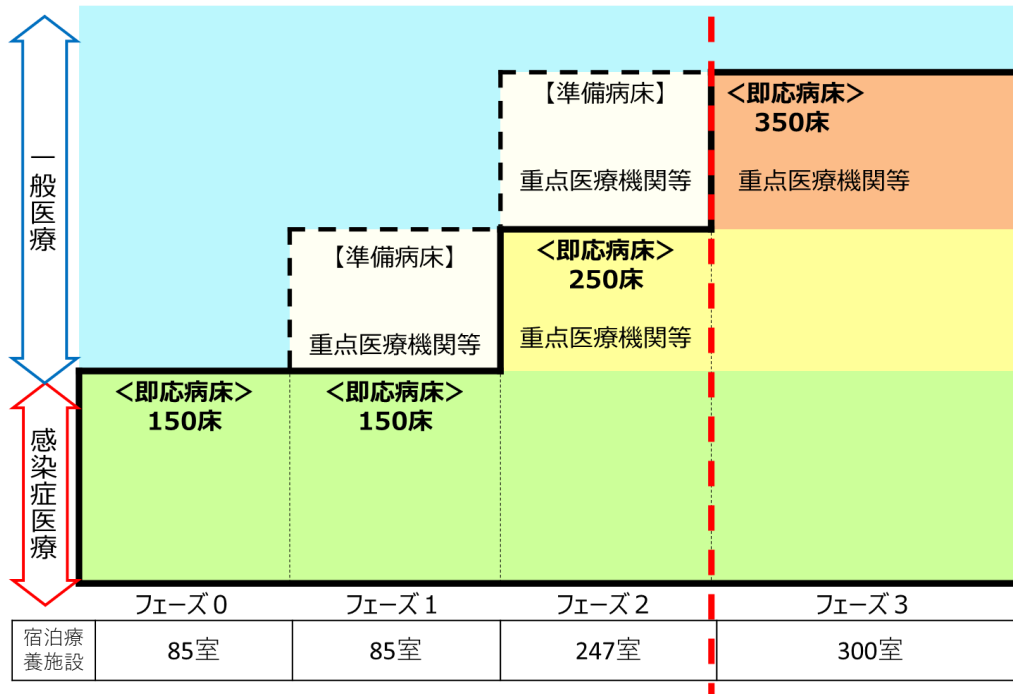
一般医療

感染症医療

【準備病床】
重点医療機関等

<即応病床>
350床
重点医療機関等

【準備病床】
重点医療機関等

<即応病床>
250床
重点医療機関等

<即応病床>
150床

<即応病床>
150床

| | フェーズ0 | フェーズ1 | フェーズ2 | フェーズ3 |
|---|---|---|---|---|
| 宿泊療養施設 | 85室 | 85室 | 247室 | 300室 |